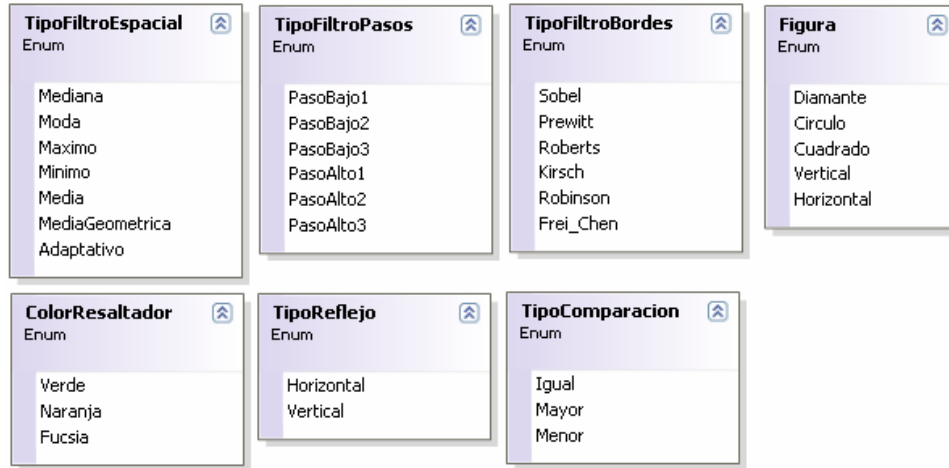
TipoFiltroEspacial
Enum

Mediana
Moda
Maximo
Minimo
Media
MediaGeometrica
Adaptativo

TipoFiltroPasos
Enum

PasoBajo1
PasoBajo2
PasoBajo3
PasoAlto1
PasoAlto2
PasoAlto3

TipoFiltroBordes
Enum

Sobel
Prewitt
Roberts
Kirsch
Robinson
Frei_Chen

Figura
Enum

Diamante
Circulo
Cuadrado
Vertical
Horizontal

ColorResaltador
Enum

Verde
Naranja
Fucsia

TipoReflejo
Enum

Horizontal
Vertical

TipoComparacion
Enum

Igual
Mayor
Menor